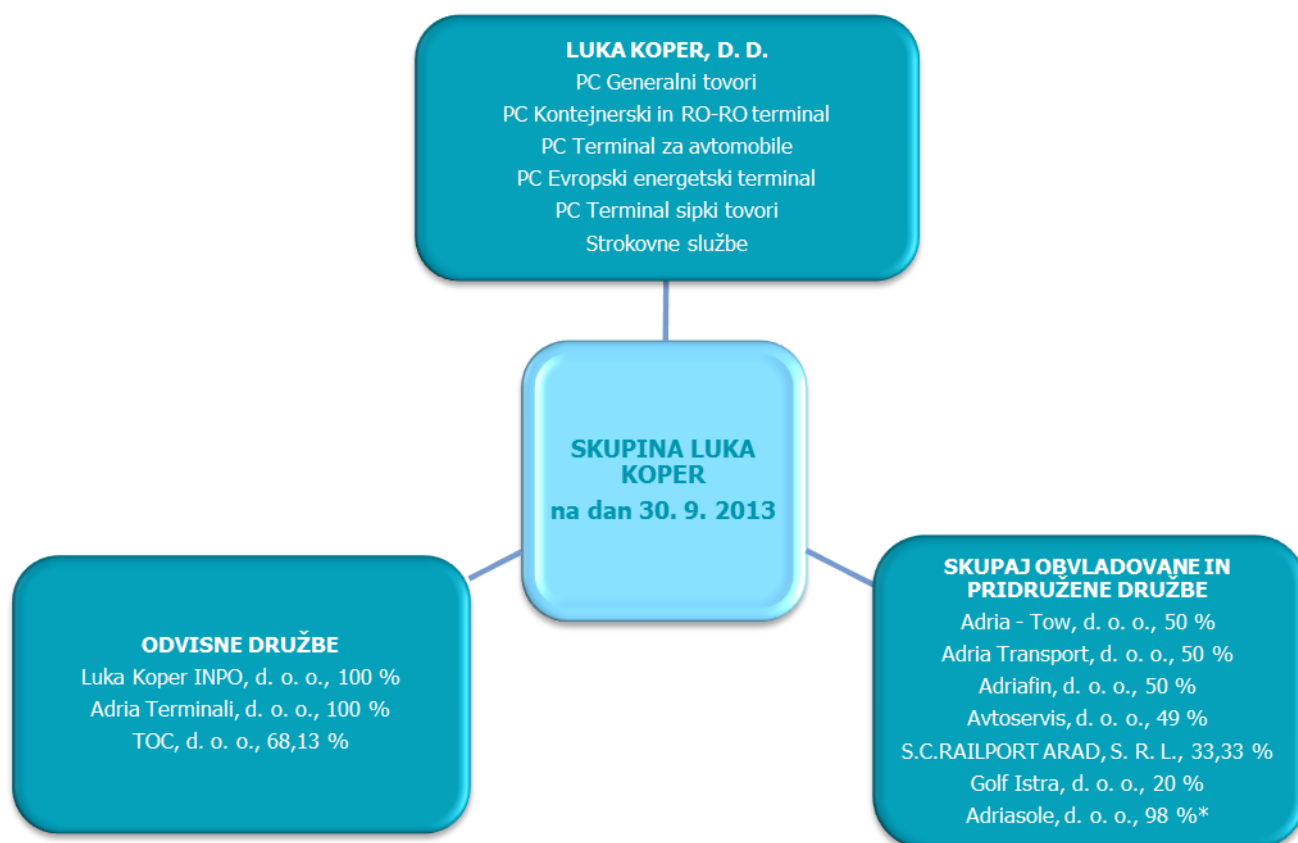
LUKA KOPER, D. D.
PC Generalni tovori
PC Kontejnerski in RO-RO terminal
PC Terminal za avtomobile
PC Evropski energetski terminal
PC Terminal sipki tovori
Strokovne službe

SKUPINA LUKA KOPER
na dan 30. 9. 2013

ODVISNE DRUŽBE
Luka Koper INPO, d. o. o., 100 %
Adria Terminali, d. o. o., 100 %
TOC, d. o. o., 68,13 %

SKUPAJ OBVLADOVANE IN PRIDRUŽENE DRUŽBE
Adria - Tow, d. o. o., 50 %
Adria Transport, d. o. o., 50 %
Adriafin, d. o. o., 50 %
Avtoservis, d. o. o., 49 %
S.C.RAILPORT ARAD, S. R. L., 33,33 %
Golf Istra, d. o. o., 20 %
Adriasole, d. o. o., 98 %*